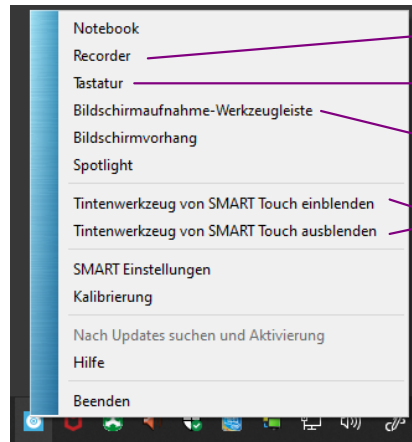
Notebook
Recorder
Tastatur
Bildschirmaufnahme-Werkzeugleiste
Bildschirmvorhang
Spotlight

Tintenwerkzeug von SMART Touch einblenden
Tintenwerkzeug von SMART Touch ausblenden

SMART Einstellungen
Kalibrierung

Nach Updates suchen und Aktivierung
Hilfe

Beenden